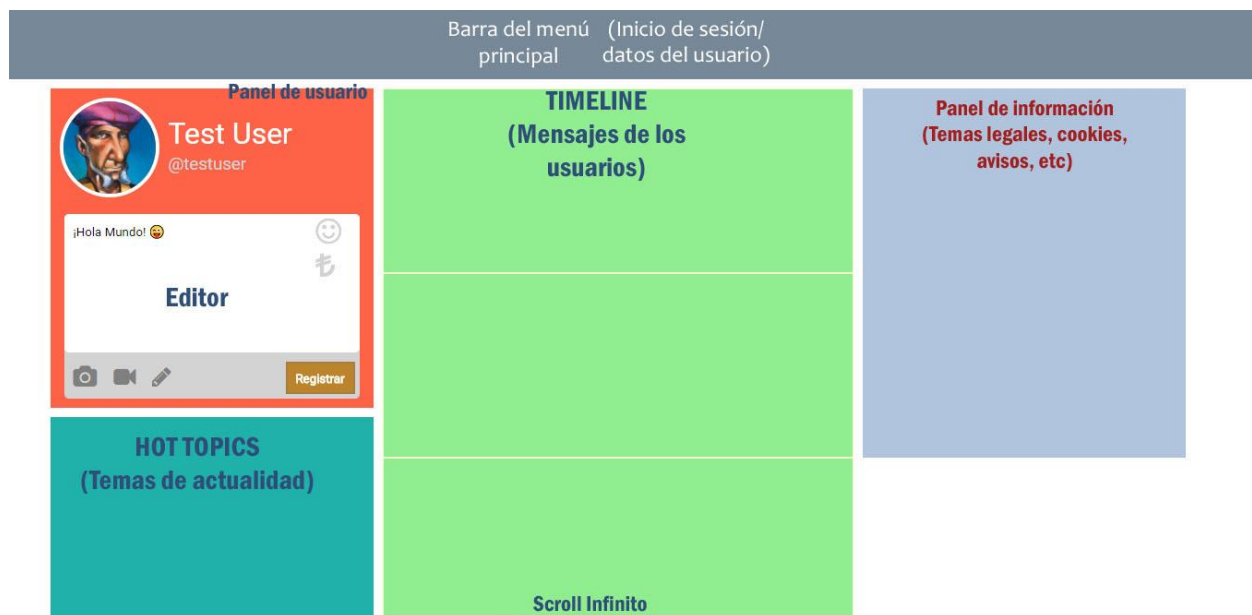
Barra del menú principal (Inicio de sesión/ datos del usuario)

Panel de usuario

Test User
@testuser

¡Hola Mundo! 😛

Editor

Registrar

HOT TOPICS
(Temas de actualidad)

TIMELINE
(Mensajes de los usuarios)

Scroll Infinito

Panel de información
(Temas legales, cookies, avisos, etc)